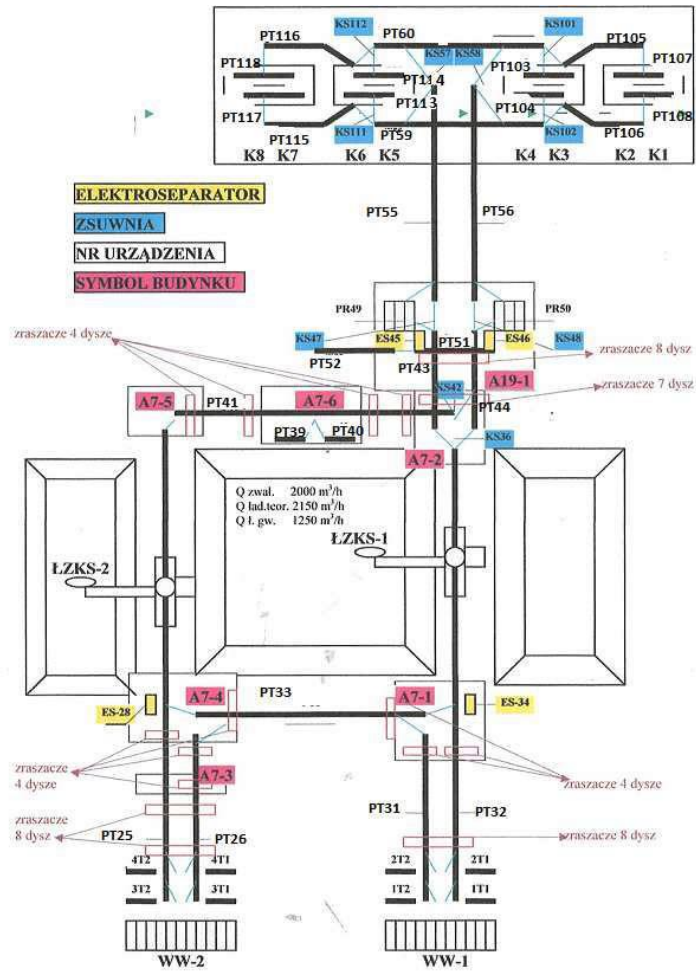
PT116 KS112 PT60 KS57 KS58 KS101 PT105
PT118 PT114 PT103 PT107
PT113 PT104
PT117 KS111 PT59 KS102 PT108
PT115 PT106
K8 K7 K6 K5 K4 K3 K2 K1

ELEKTROSEPARATOR
ZSUWNIA
NR URZĄDZENIA
SYMBOL BUDYNKU

PT55 PT56

PR49 PR50
zraszacze 4 dysze
KS47 ES45 PT51 ES46 KS48
PT52 PT43 zraszacze 8 dysz
KS42 A19-1 zraszacze 7 dysz
A7-5 PT41 A7-6 PT44
PT39 PT40 KS36
A7-2

Q zwał. 2000 m$^3$/h
Q ład.teor. 2150 m$^3$/h
Q ł. gw. 1250 m$^3$/h

ŁZKS-1
ŁZKS-2

PT33
ES-28 A7-4 A7-1 ES-34
zraszacze 4 dysze
A7-3 zraszacze 4 dysze
zraszacze 8 dysz
PT31 PT32
PT25 PT26 zraszacze 8 dysz
4T2 4T1 2T2 2T1
3T2 3T1 1T2 1T1

WW-2 WW-1